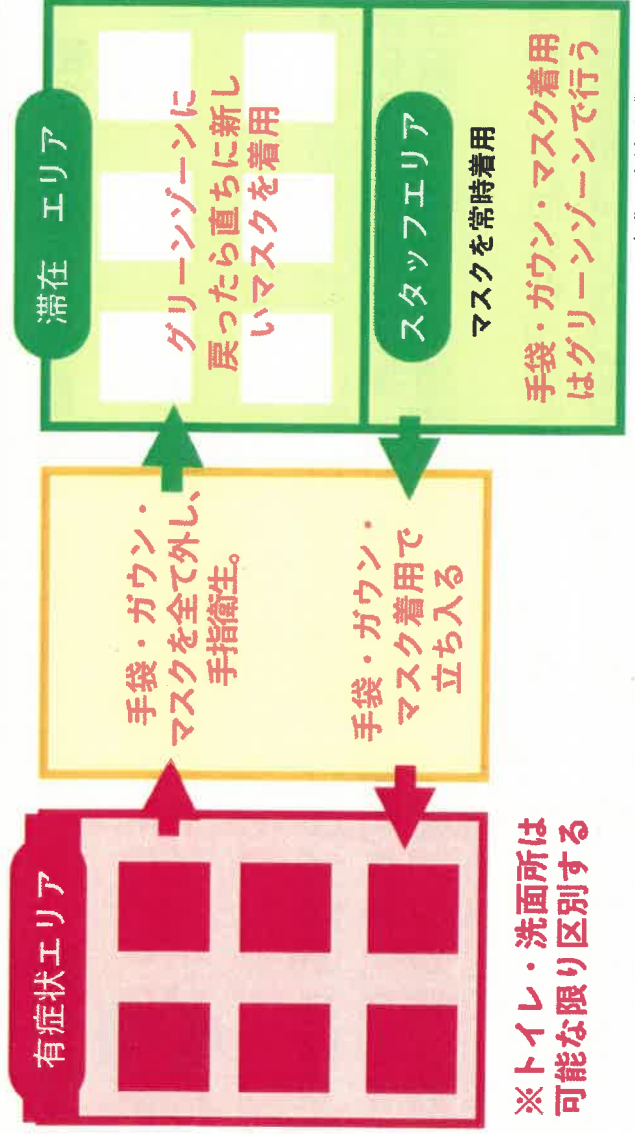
滞在　エリア

グリーンゾーンに戻ったら直ちに新しいマスクを着用

スタッフエリア

マスクを常時着用

手袋・ガウン・マスク着用はグリーンゾーンで行う

手袋・ガウン・マスクを全て外し、手指衛生。

手袋・ガウン・マスク着用で立ち入る

有症状エリア

※トイレ・洗面所は可能な限り区別する